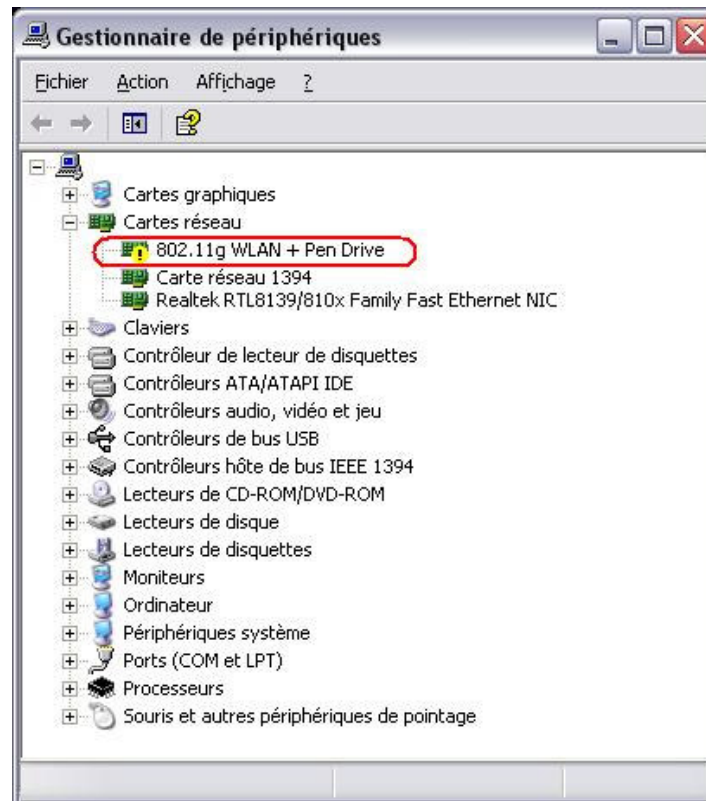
Gestionnaire de périphériques

Fichier Action Affichage ?

Cartes graphiques
Cartes réseau
802.11g WLAN + Pen Drive
Carte réseau 1394
Realtek RTL8139/810x Family Fast Ethernet NIC
Claviers
Contrôleur de lecteur de disquettes
Contrôleurs ATA/ATAPI IDE
Contrôleurs audio, vidéo et jeu
Contrôleurs de bus USB
Contrôleurs hôte de bus IEEE 1394
Lecteurs de CD-ROM/DVD-ROM
Lecteurs de disque
Lecteurs de disquettes
Moniteurs
Ordinateur
Périphériques système
Ports (COM et LPT)
Processeurs
Souris et autres périphériques de pointage